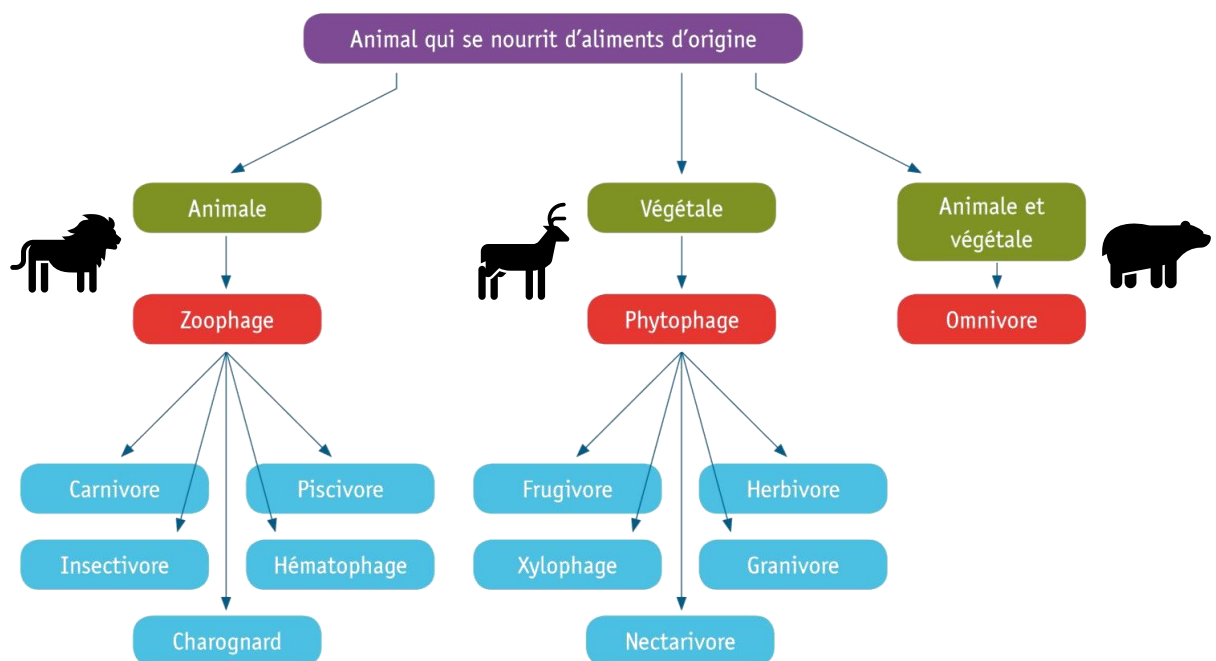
Animal qui se nourrit d'aliments d'origine

Animale

Végétale

Animale et végétale

Zoophage

Phytophage

Omnivore

Carnivore

Piscivore

Insectivore

Hématophage

Charognard

Frugivore

Herbivore

Xylophage

Granivore

Nectarivore